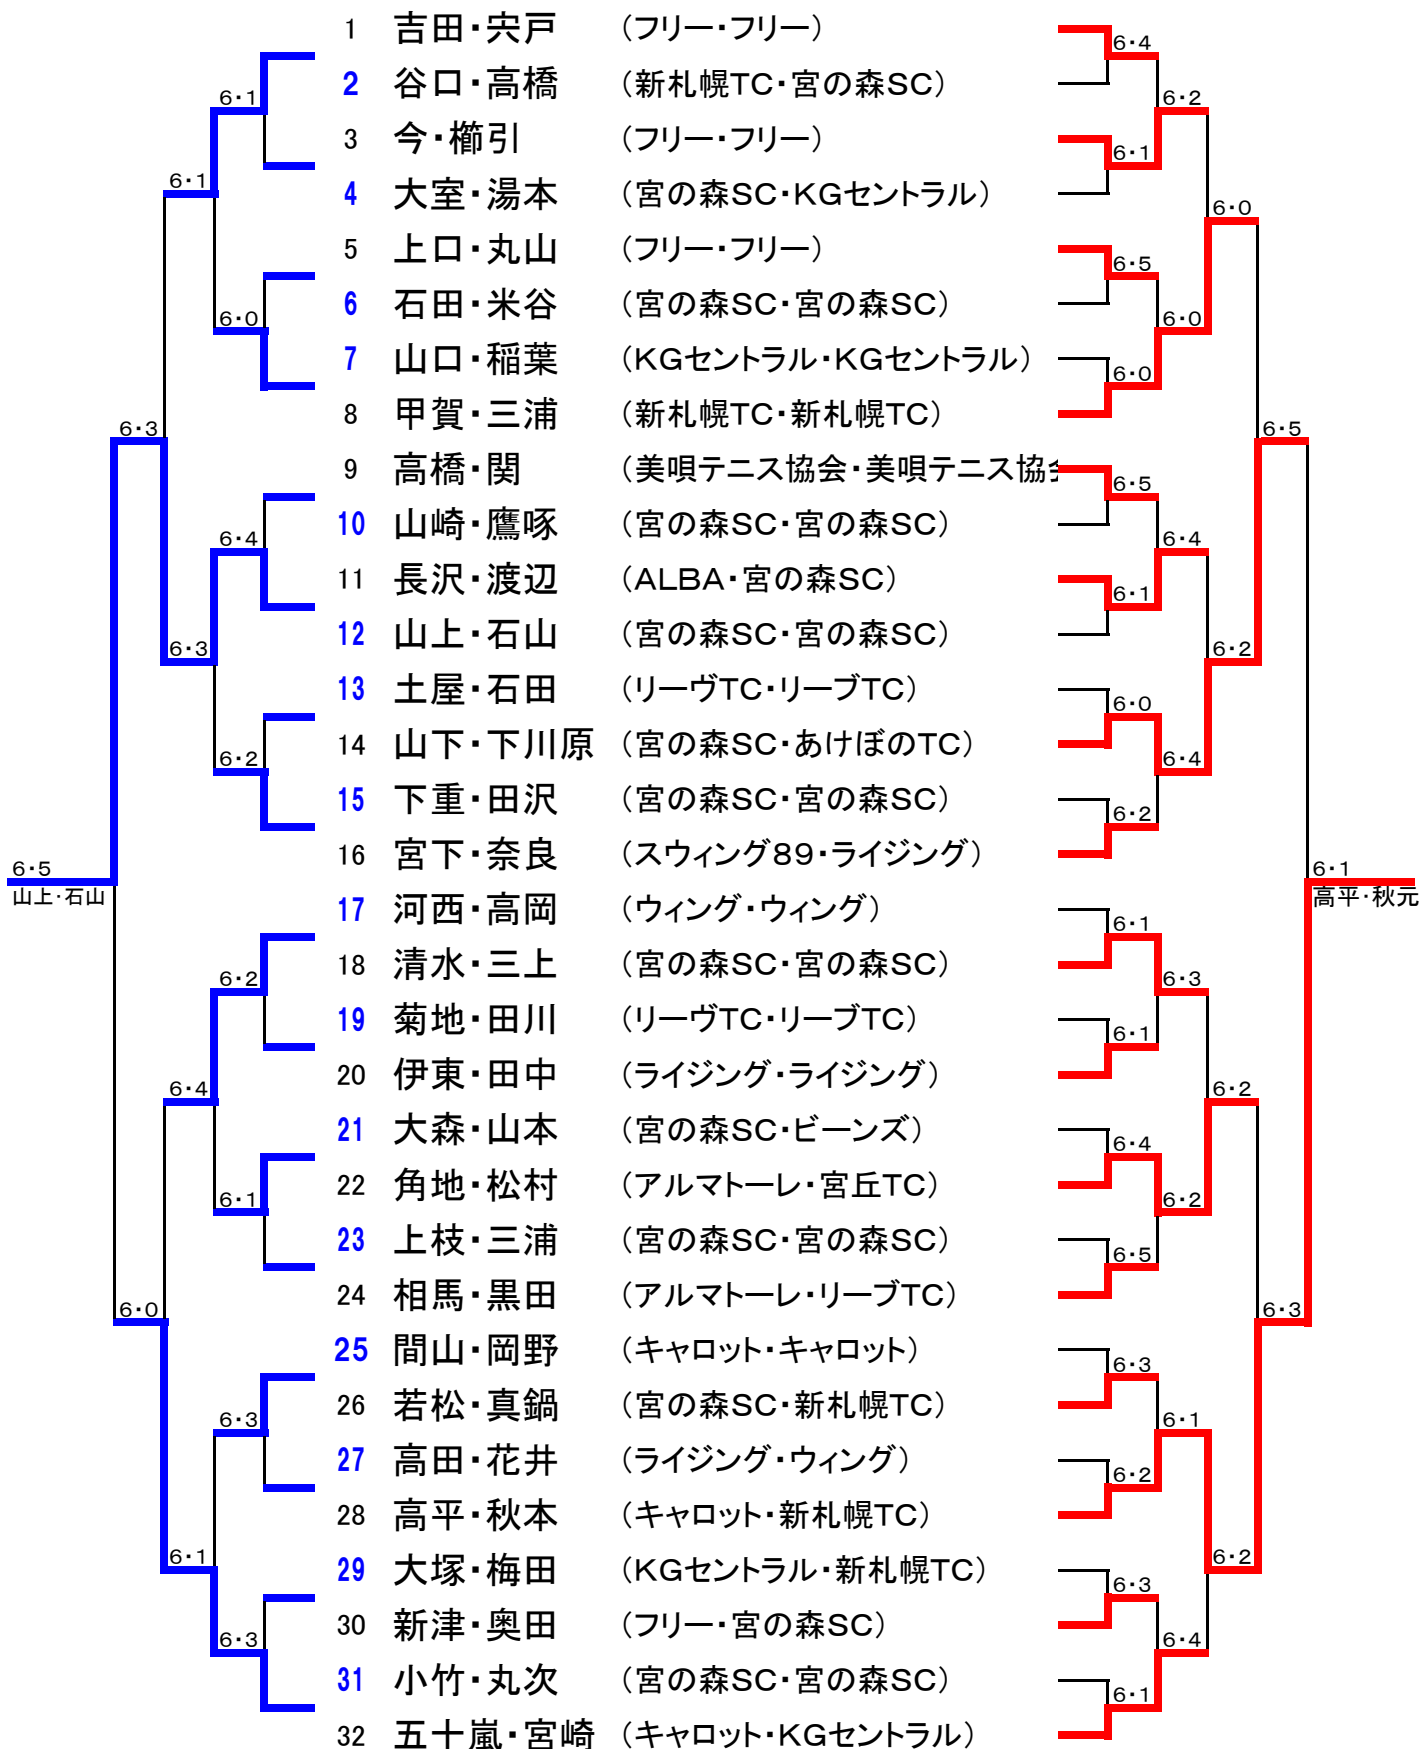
| | | |
|---|---|---|
| 1 | 吉田・宍戸 | （フリー・フリー） |
| 2 | 谷口・高橋 | （新札幌TC・宮の森SC） |
| 3 | 今・櫛引 | （フリー・フリー） |
| 4 | 大室・湯本 | （宮の森SC・KGセントラル） |
| 5 | 上口・丸山 | （フリー・フリー） |
| 6 | 石田・米谷 | （宮の森SC・宮の森SC） |
| 7 | 山口・稲葉 | （KGセントラル・KGセントラル） |
| 8 | 甲賀・三浦 | （新札幌TC・新札幌TC） |
| 9 | 高橋・関 | （美唄テニス協会・美唄テニス協会 |
| 10 | 山崎・鷹啄 | （宮の森SC・宮の森SC） |
| 11 | 長沢・渡辺 | （ALBA・宮の森SC） |
| 12 | 山上・石山 | （宮の森SC・宮の森SC） |
| 13 | 土屋・石田 | （リーヴTC・リーブTC） |
| 14 | 山下・下川原 | （宮の森SC・あけぼのTC） |
| 15 | 下重・田沢 | （宮の森SC・宮の森SC） |
| 16 | 宮下・奈良 | （スウィング89・ライジング） |
| 17 | 河西・高岡 | （ウィング・ウィング） |
| 18 | 清水・三上 | （宮の森SC・宮の森SC） |
| 19 | 菊地・田川 | （リーヴTC・リーブTC） |
| 20 | 伊東・田中 | （ライジング・ライジング） |
| 21 | 大森・山本 | （宮の森SC・ビーンズ） |
| 22 | 角地・松村 | （アルマトーレ・宮丘TC） |
| 23 | 上枝・三浦 | （宮の森SC・宮の森SC） |
| 24 | 相馬・黒田 | （アルマトーレ・リーブTC） |
| 25 | 間山・岡野 | （キャロット・キャロット） |
| 26 | 若松・真鍋 | （宮の森SC・新札幌TC） |
| 27 | 高田・花井 | （ライジング・ウィング） |
| 28 | 高平・秋本 | （キャロット・新札幌TC） |
| 29 | 大塚・梅田 | （KGセントラル・新札幌TC） |
| 30 | 新津・奥田 | （フリー・宮の森SC） |
| 31 | 小竹・丸次 | （宮の森SC・宮の森SC） |
| 32 | 五十嵐・宮崎 | （キャロット・KGセントラル） |

6・1 6・1 6・0 6・3 6・4 6・3 6・2 6・5 山上・石山 6・2 6・4 6・1 6・0 6・3 6・1 6・3

6・4 6・2 6・1 6・0 6・5 6・0 6・0 6・5 6・5 6・4 6・1 6・2 6・0 6・4 6・2 6・1 高平・秋元 6・1 6・3 6・1 6・2 6・4 6・2 6・5 6・3 6・3 6・1 6・2 6・2 6・3 6・4 6・1